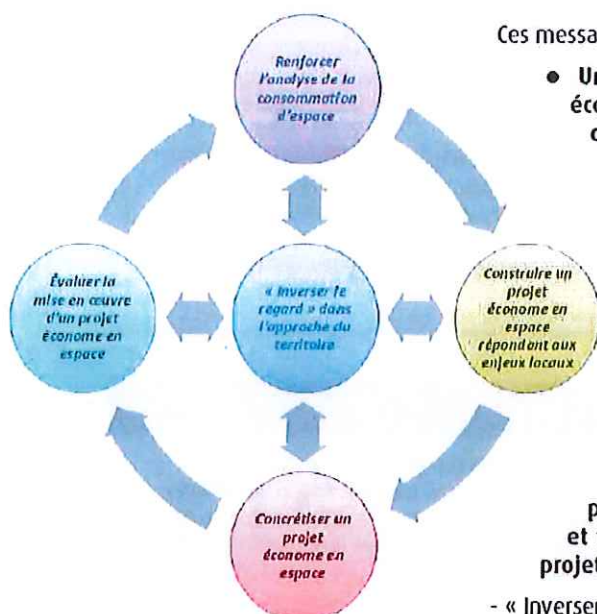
Renforcer l'analyse de la consommation d'espace

Construire un projet économe en espace répondant aux enjeux locaux

Concrétiser un projet économe en espace

Évaluer la mise en œuvre d'un projet économe en espace

« Inverser le regard » dans l'approche du territoire

Ces messa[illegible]

● Ur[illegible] éco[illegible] c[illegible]

p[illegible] et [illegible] projet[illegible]

- « Inverser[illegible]